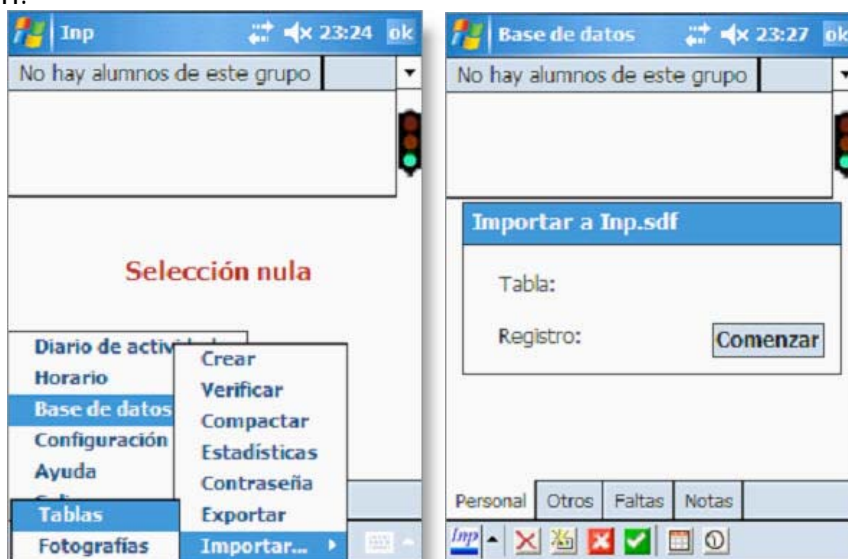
Inp 23:24 ok

No hay alumnos de este grupo

Selección nula

Diario de activi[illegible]
Horario
Base de datos
Configuración
Ayuda
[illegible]

Tablas
Fotografías

Crear
Verificar
Compactar
Estadísticas
Contraseña
Exportar
Importar...

Base de datos 23:27 ok

No hay alumnos de este grupo

Importar a Inp.sdf

Tabla:

Registro:

Comenzar

Personal | Otros | Faltas | Notas

Inp